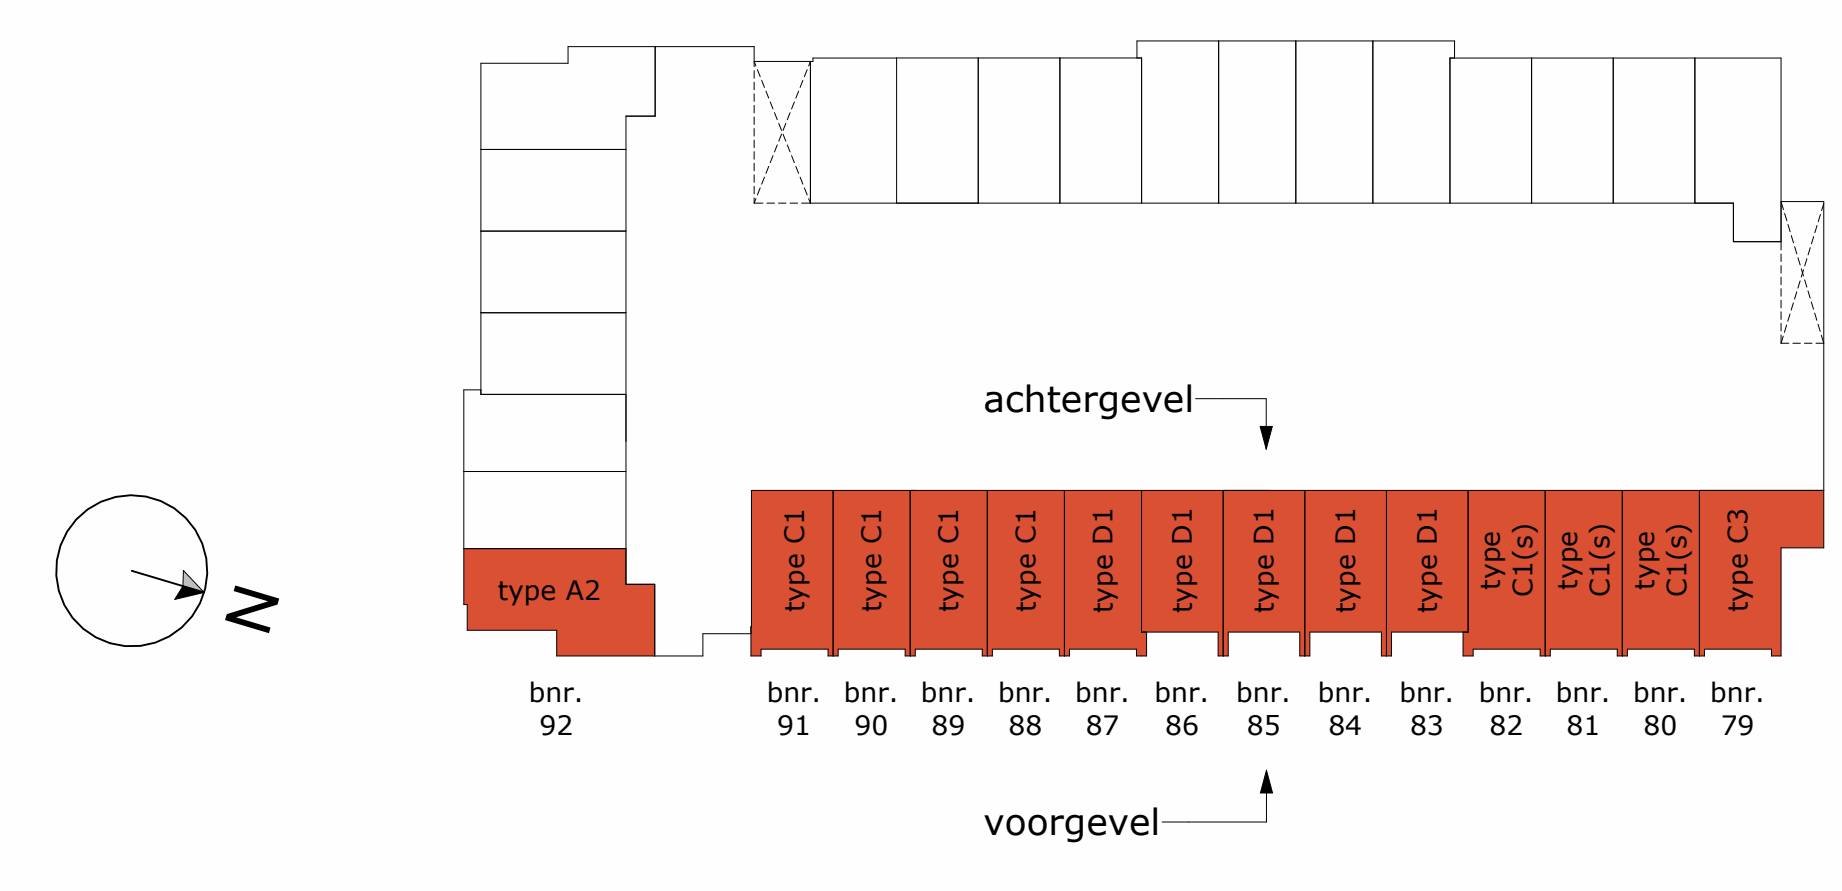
achtergevel

type A2

type C1

type C1

type C1

type C1

type D1

type D1

type D1

type D1

type D1

type C1(s)

type C1(s)

type C1(s)

type C3

N

bnr. 92

bnr. 91

bnr. 90

bnr. 89

bnr. 88

bnr. 87

bnr. 86

bnr. 85

bnr. 84

bnr. 83

bnr. 82

bnr. 81

bnr. 80

bnr. 79

voorgevel